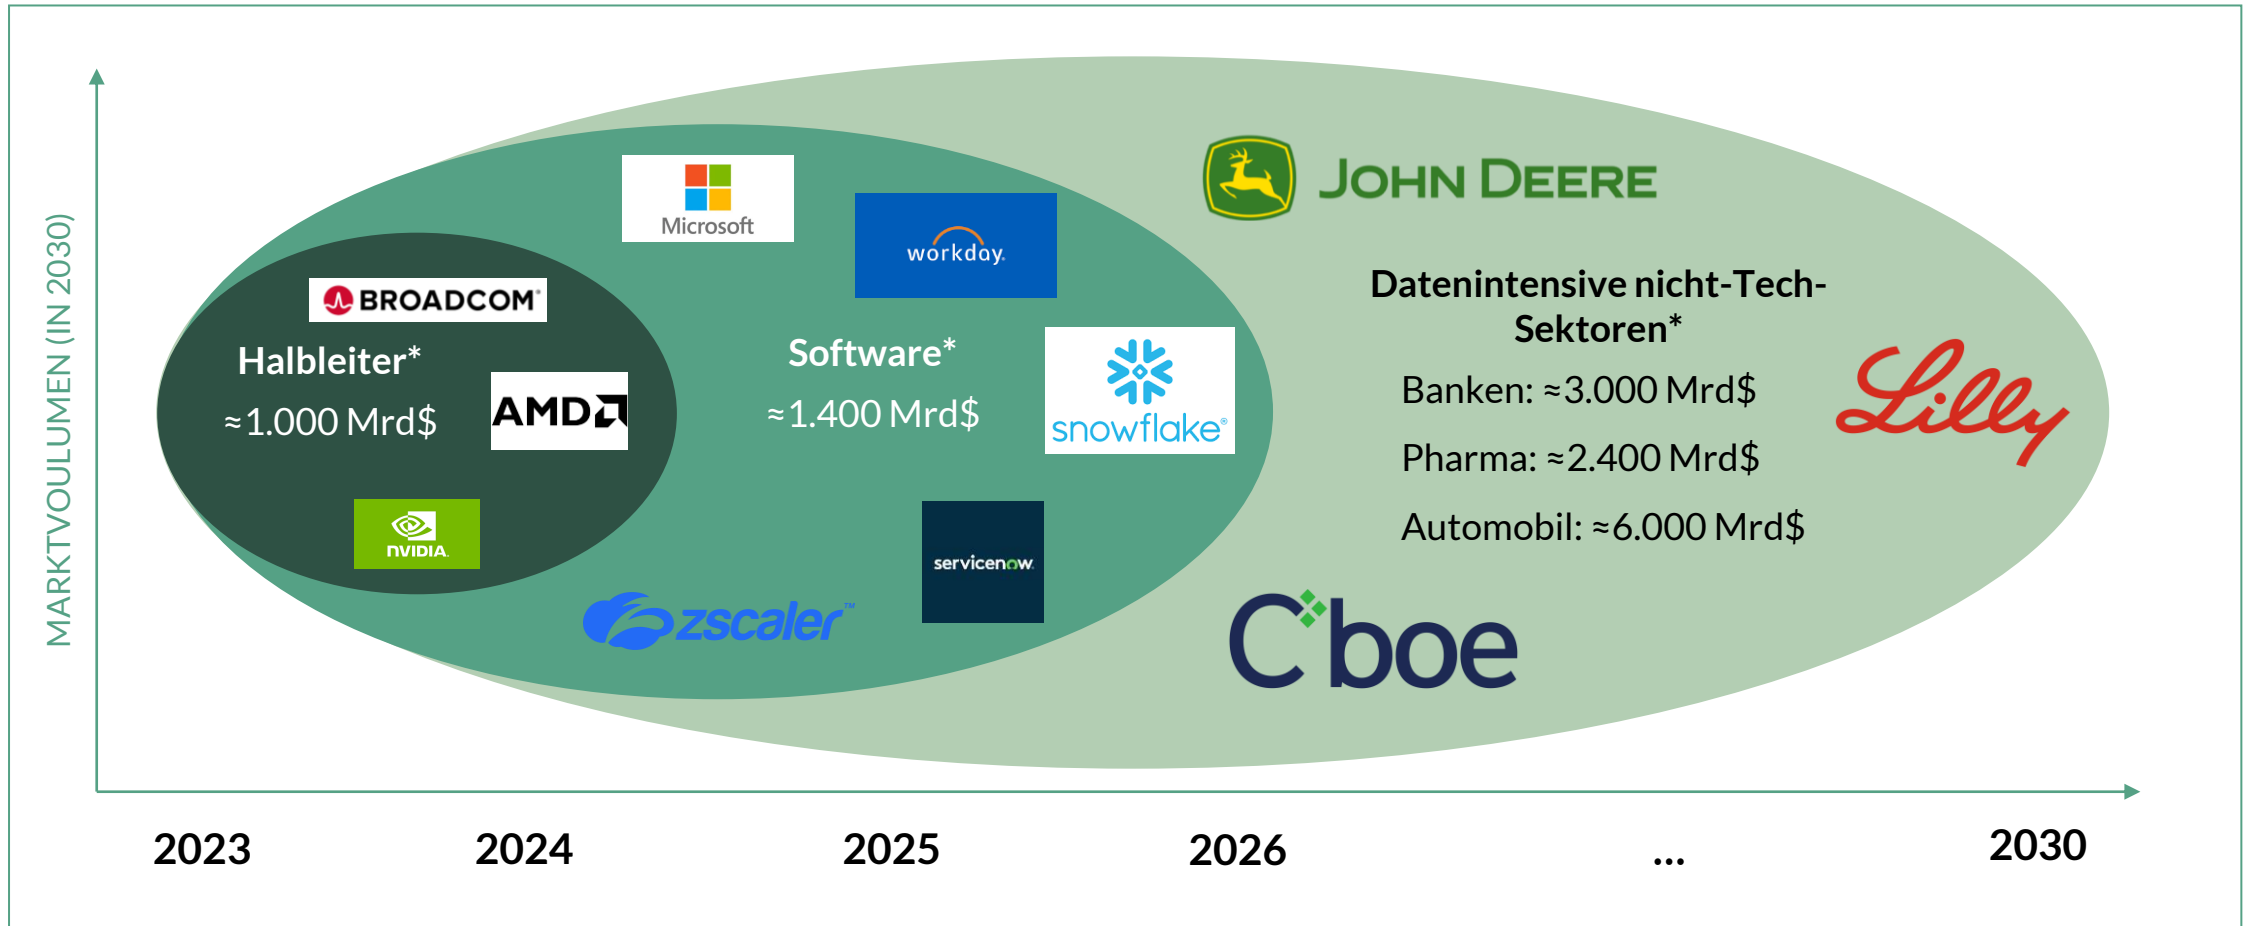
MARKTVOLUMEN (IN 2030)

BROADCOM

Halbleiter*

≈1.000 Mrd$

AMD

NVIDIA

Microsoft

workday.

Software*

≈1.400 Mrd$

snowflake

servicenow

zscaler

JOHN DEERE

Datenintensive nicht-Tech-Sektoren*

Banken: ≈3.000 Mrd$

Pharma: ≈2.400 Mrd$

Automobil: ≈6.000 Mrd$

Lilly

Cboe

2023 2024 2025 2026 ... 2030